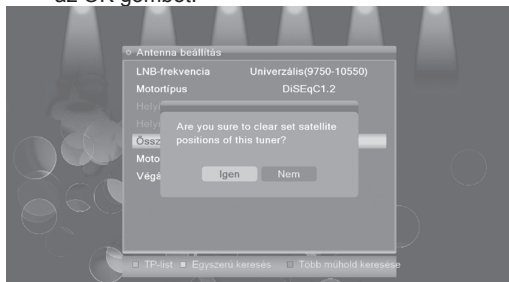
az OK gombot.

Antenna beállítás

LNB-frekvencia Univerzális(9750-10550)

Motortípus DiSEqC1.2

Hely

Hely

Össz

Moto

Vég

Are you sure to clear set satellite positions of this tuner?

Igen Nem

TP-list Egyszerű keresés Több műhold keresése